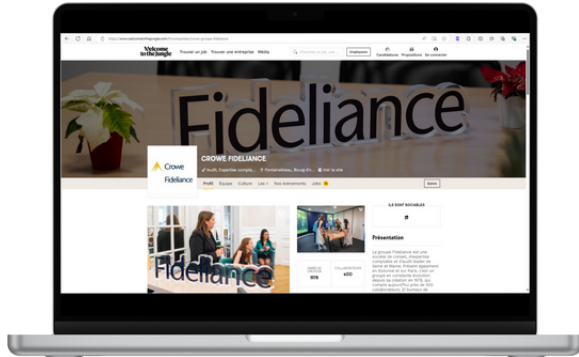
https://www.welcometothejungle.com/fr/companies/crowe-groupe-fideliance

Welcome to the Jungle

Trouver un job Trouver une entreprise Média

Employeurs

Candidatures Propositions Se connecter

Fideliance

Crowe Fideliance

CROWE FIDELIANCE

Audit, Expertise compta... Fontainebleau, Bourg-En... Voir le site

Profil Equipe Culture Lieu Nos événements Jobs

Suivre

Fideliance

ILS SONT SOCIABLES

Présentation

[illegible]

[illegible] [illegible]

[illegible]